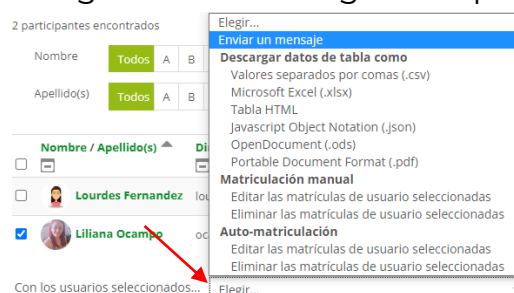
2 participantes encontrados

Nombre Todos A B

Apellido(s) Todos A B

Nombre / Apellido(s) Di

Lourdes Fernandez lou

Liliana Ocampo oc

Con los usuarios seleccionados... Elegir...

Elegir...
Enviar un mensaje
Descargar datos de tabla como
Valores separados por comas (.csv)
Microsoft Excel (.xlsx)
Tabla HTML
Javascript Object Notation (.json)
OpenDocument (.ods)
Portable Document Format (.pdf)
Matriculación manual
Editar las matrículas de usuario seleccionadas
Eliminar las matrículas de usuario seleccionadas
Auto-matriculación
Editar las matrículas de usuario seleccionadas
Eliminar las matrículas de usuario seleccionadas